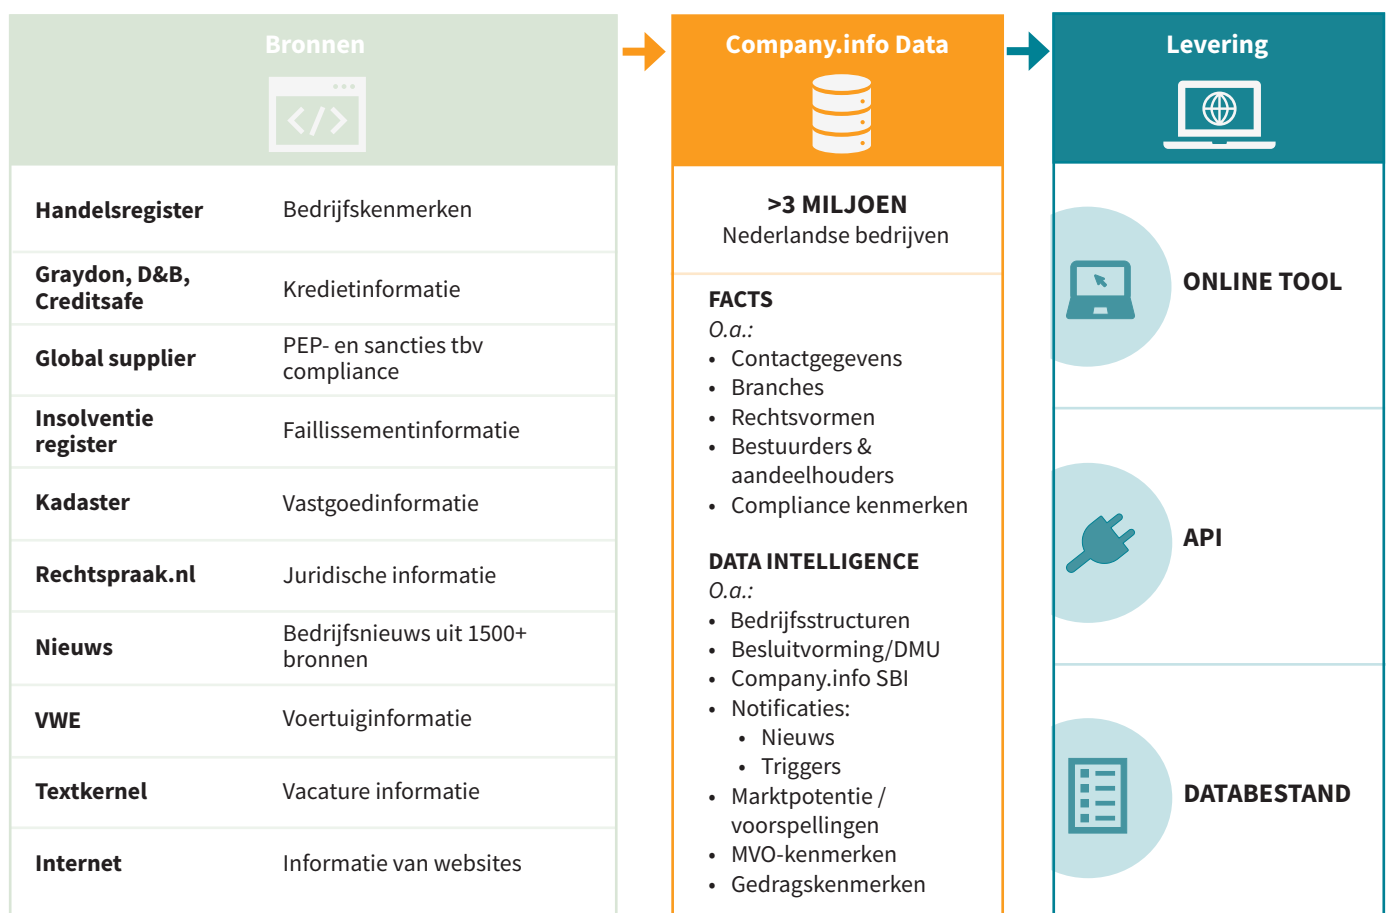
Bronnen

| | |
|---|---|
| Handelsregister | Bedrijfskenmerken |
| Graydon, D&B, Creditsafe | Kredietinformatie |
| Global supplier | PEP- en sancties tbv compliance |
| Insolventie register | Faillissementinformatie |
| Kadaster | Vastgoedinformatie |
| Rechtspraak.nl | Juridische informatie |
| Nieuws | Bedrijfsnieuws uit 1500+ bronnen |
| VWE | Voertuiginformatie |
| Textkernel | Vacature informatie |
| Internet | Informatie van websites |

Company.info Data

>3 MILJOEN
Nederlandse bedrijven

FACTS
O.a.:
• Contactgegevens
• Branches
• Rechtsvormen
• Bestuurders & aandeelhouders
• Compliance kenmerken

DATA INTELLIGENCE
O.a.:
• Bedrijfsstructuren
• Besluitvorming/DMU
• Company.info SBI
• Notificaties:
  • Nieuws
  • Triggers
• Marktpotentie / voorspellingen
• MVO-kenmerken
• Gedragskenmerken

Levering

ONLINE TOOL

API

DATABESTAND